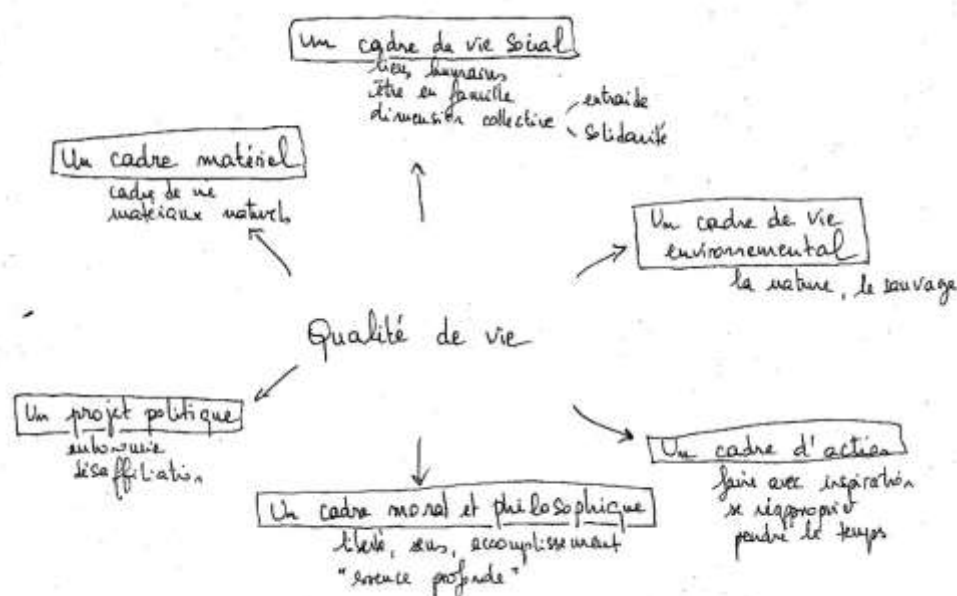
Un cadre de vie social
liens humains
être en famille
dimension collective
entraide
solidarité

Un cadre matériel
cadre de vie
matériaux naturels

Un cadre de vie environnemental
la nature, le sauvage

Qualité de vie

Un projet politique
autonomie
désaffiliation

Un cadre moral et philosophique
liberté, sens, accomplissement
"essence profonde"

Un cadre d'action
faire avec inspiration
se réapproprier
prendre le temps